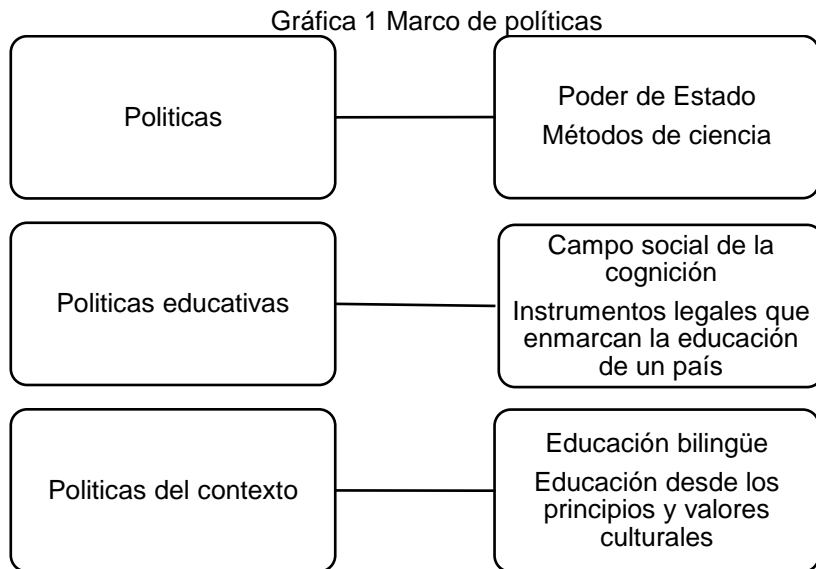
Gráfica 1 Marco de políticas

Politicas

Poder de Estado
Métodos de ciencia

Politicas educativas

Campo social de la cognición
Instrumentos legales que enmarcan la educación de un país

Politicas del contexto

Educación bilingüe
Educación desde los principios y valores culturales